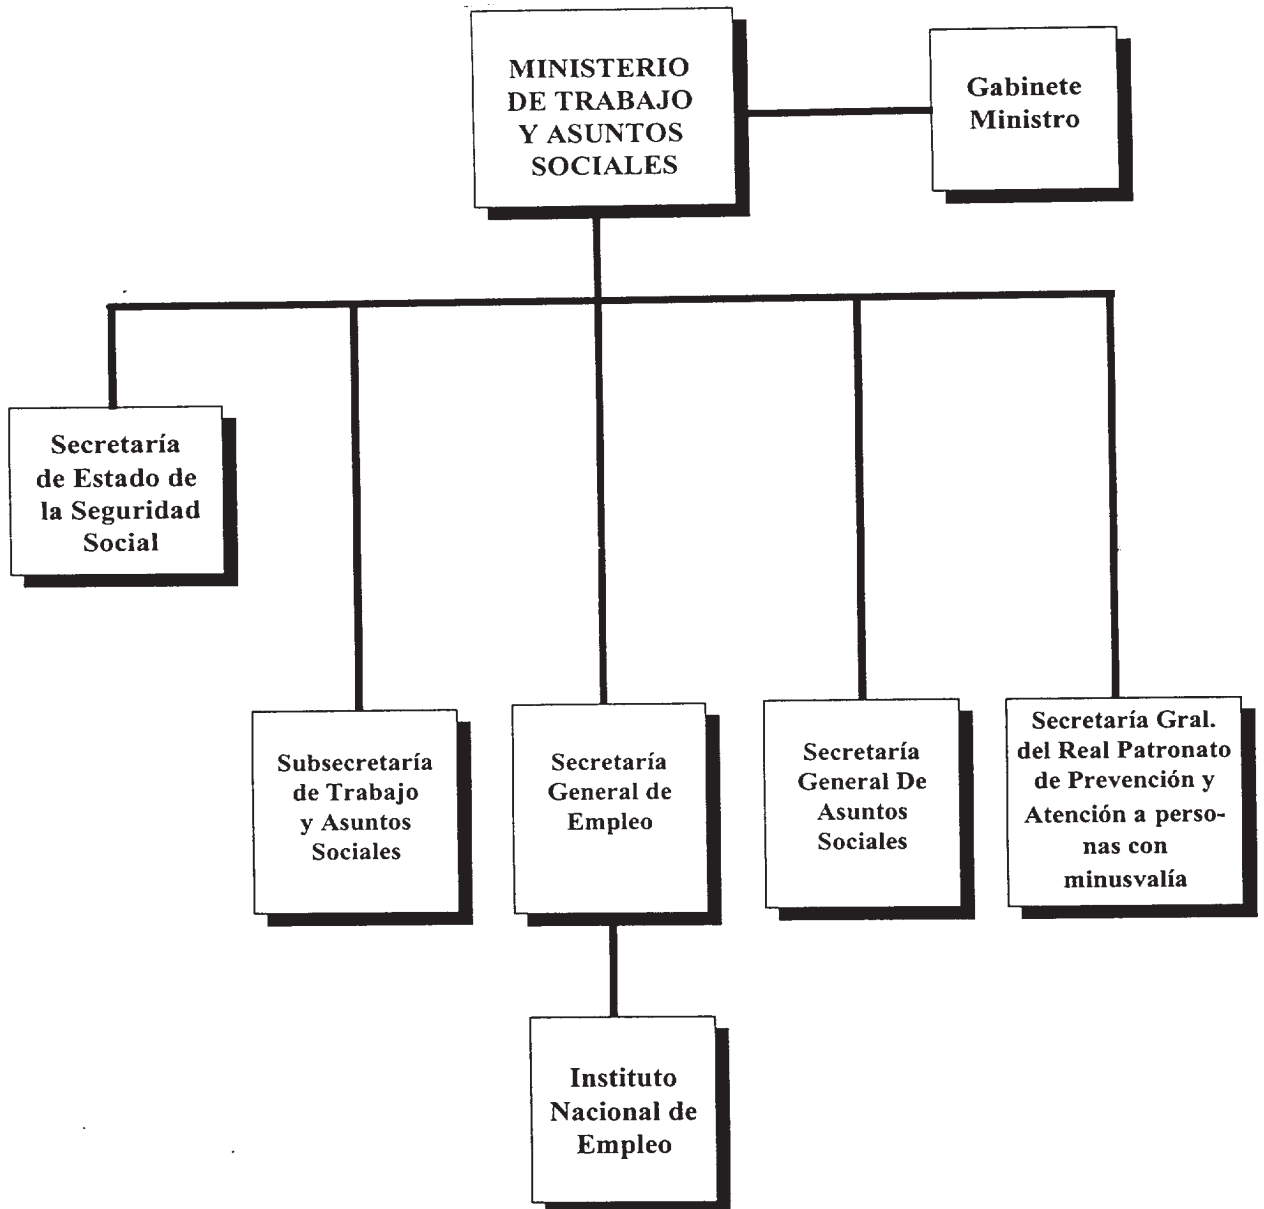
MINISTERIO DE TRABAJO Y ASUNTOS SOCIALES

Gabinete Ministro

Secretaría de Estado de la Seguridad Social

Subsecretaría de Trabajo y Asuntos Sociales

Secretaría General de Empleo

Secretaría General De Asuntos Sociales

Secretaría Gral. del Real Patronato de Prevención y Atención a personas con minusvalía

Instituto Nacional de Empleo